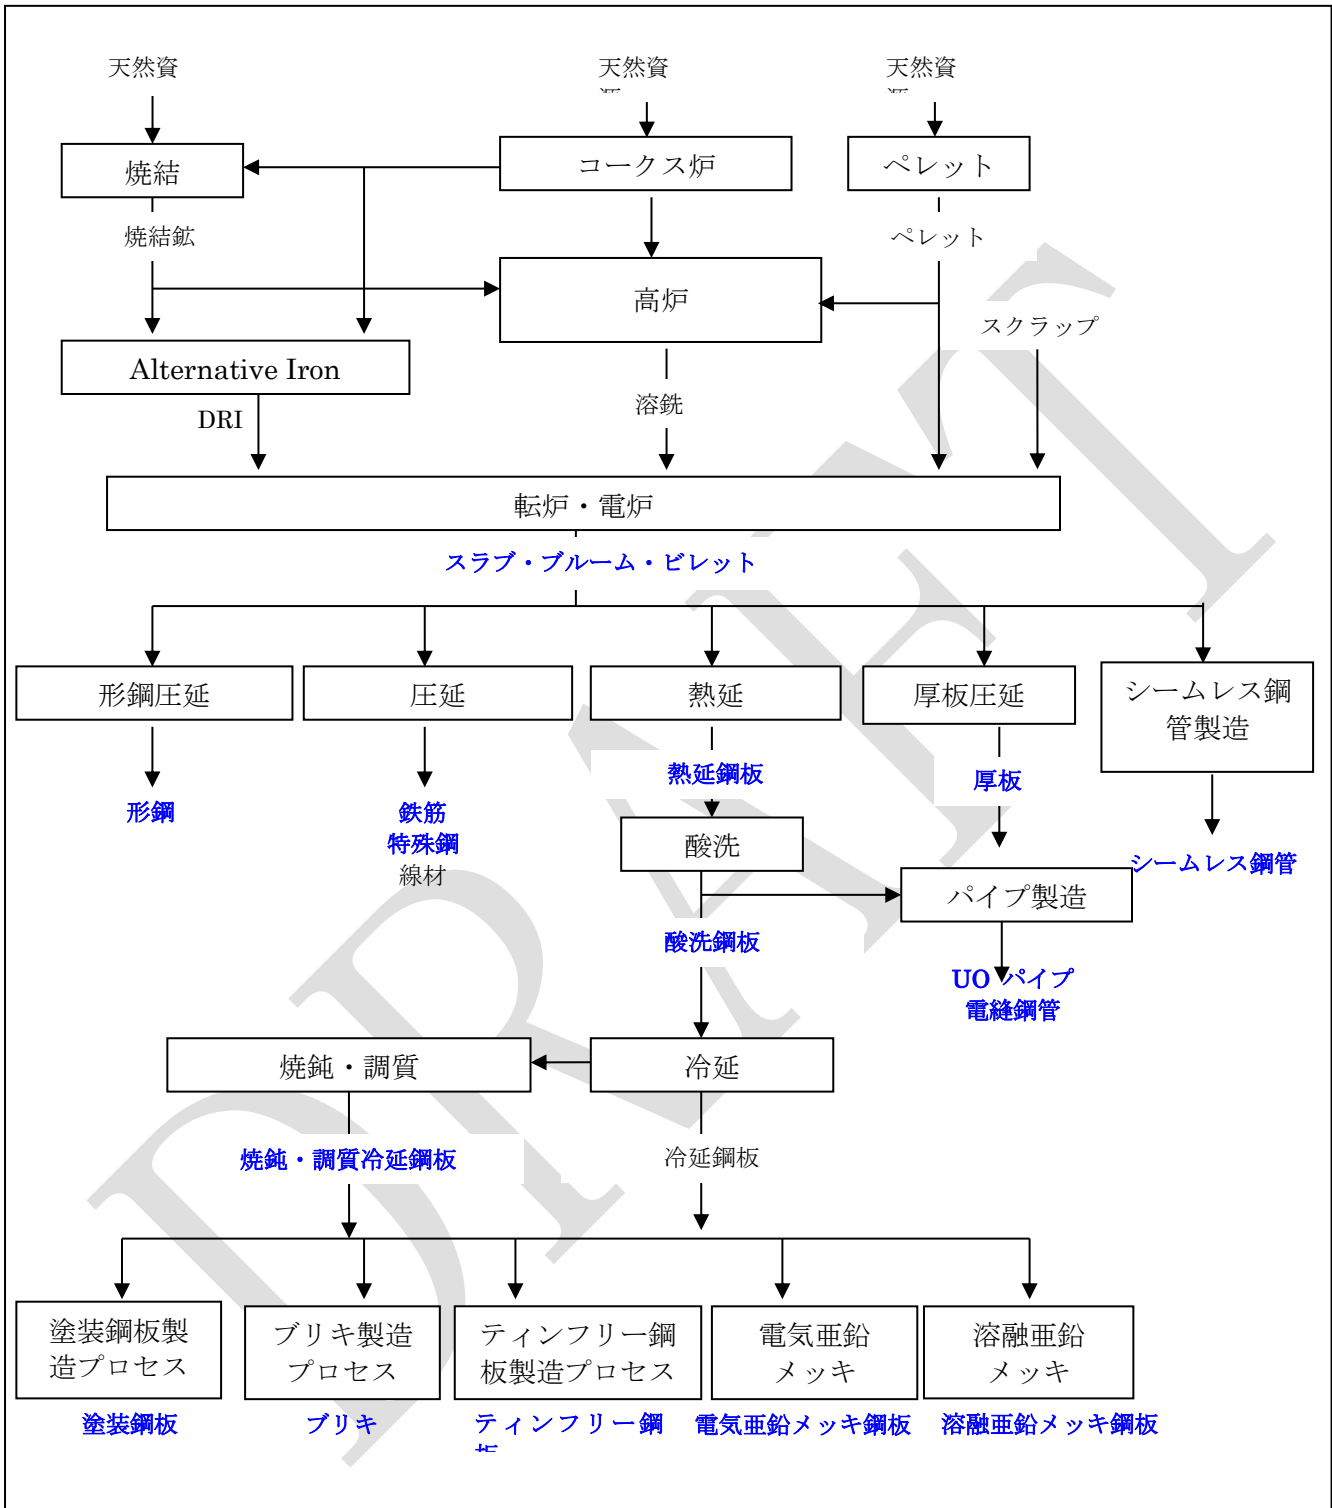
天然資

天然資
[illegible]

天然資
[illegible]

焼結

コークス炉

ペレット

焼結鉱

ペレット

高炉

スクラップ

Alternative Iron

DRI

溶銑

転炉・電炉

スラブ・ブルーム・ビレット

形鋼圧延

圧延

熱延

厚板圧延

シームレス鋼管製造

形鋼

鉄筋
特殊鋼
線材

熱延鋼板

厚板

酸洗

シームレス鋼管

パイプ製造

酸洗鋼板

UO パイプ
電縫鋼管

焼鈍・調質

冷延

焼鈍・調質冷延鋼板

冷延鋼板

塗装鋼板製造プロセス

ブリキ製造プロセス

ティンフリー鋼板製造プロセス

電気亜鉛メッキ

溶融亜鉛メッキ

塗装鋼板

ブリキ

ティンフリー鋼
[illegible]

電気亜鉛メッキ鋼板

溶融亜鉛メッキ鋼板

DRAFT